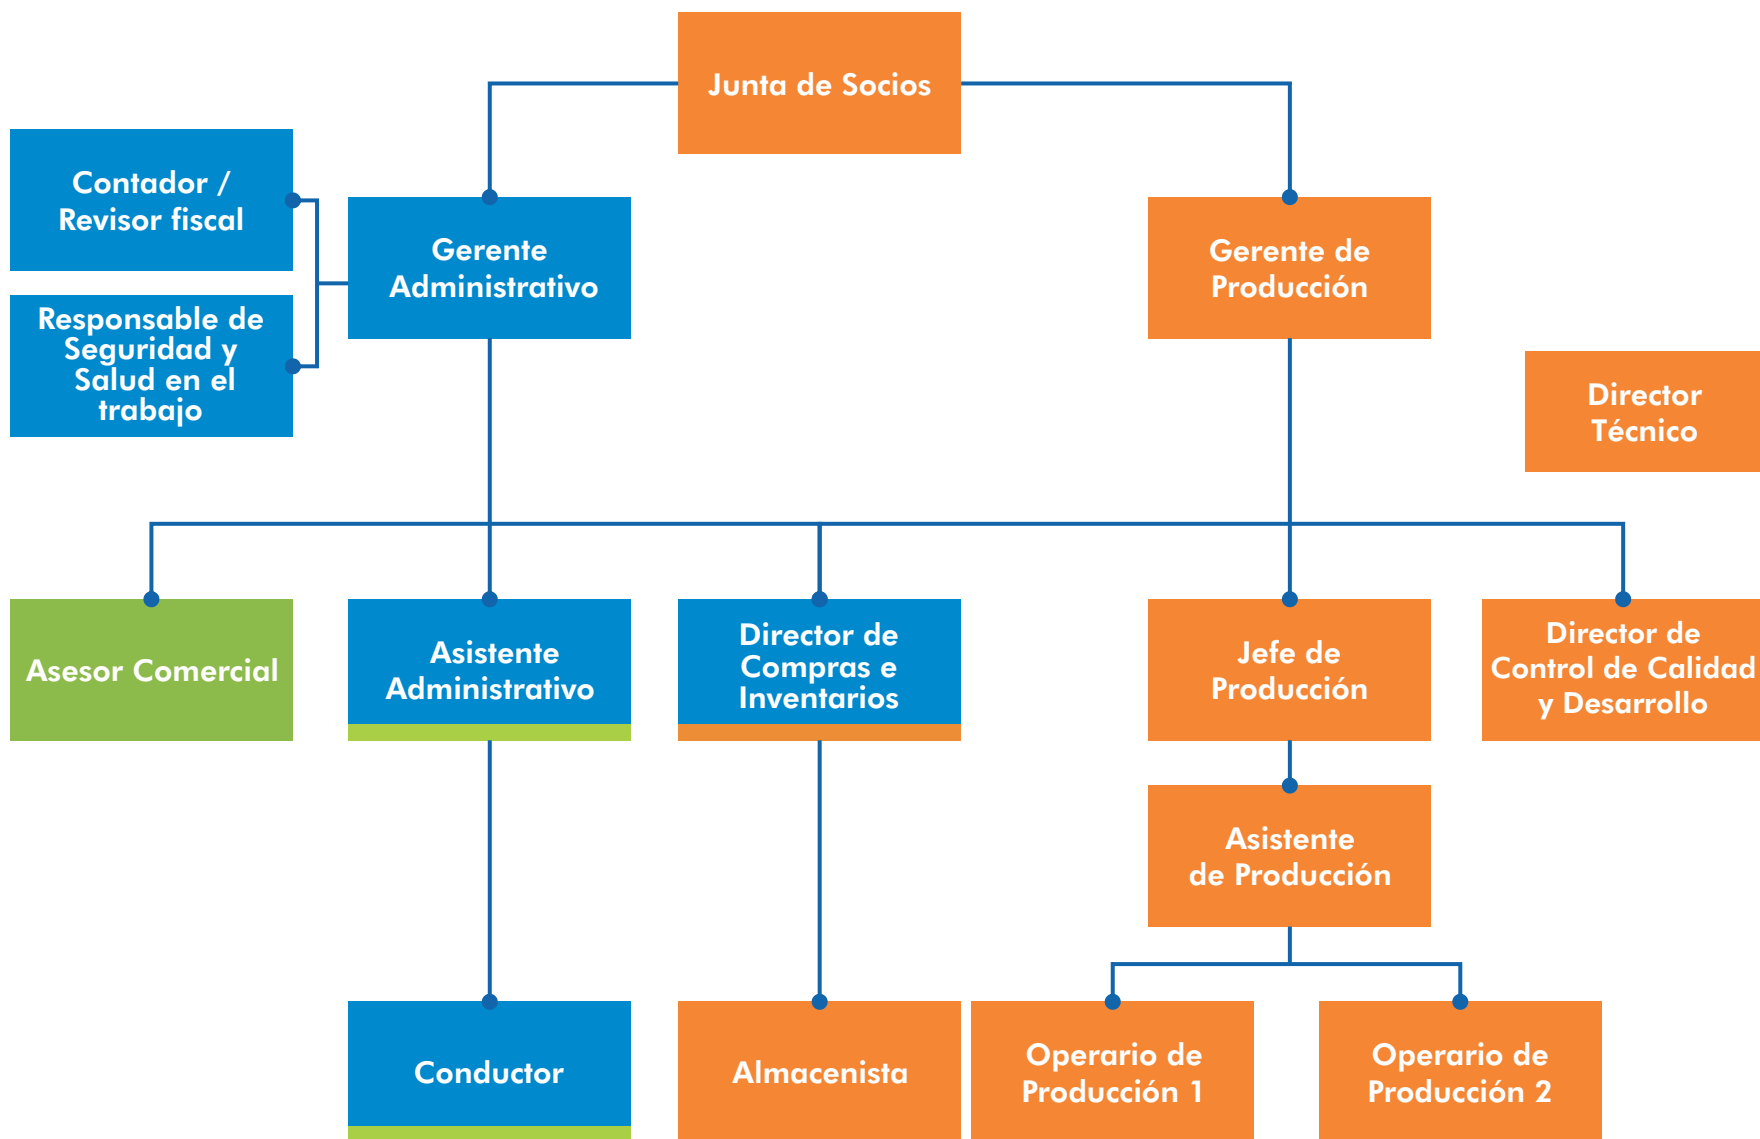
Junta de Socios

Contador / Revisor fiscal

Responsable de Seguridad y Salud en el trabajo

Gerente Administrativo

Gerente de Producción

Director Técnico

Asesor Comercial

Asistente Administrativo

Director de Compras e Inventarios

Jefe de Producción

Director de Control de Calidad y Desarrollo

Asistente de Producción

Conductor

Almacenista

Operario de Producción 1

Operario de Producción 2